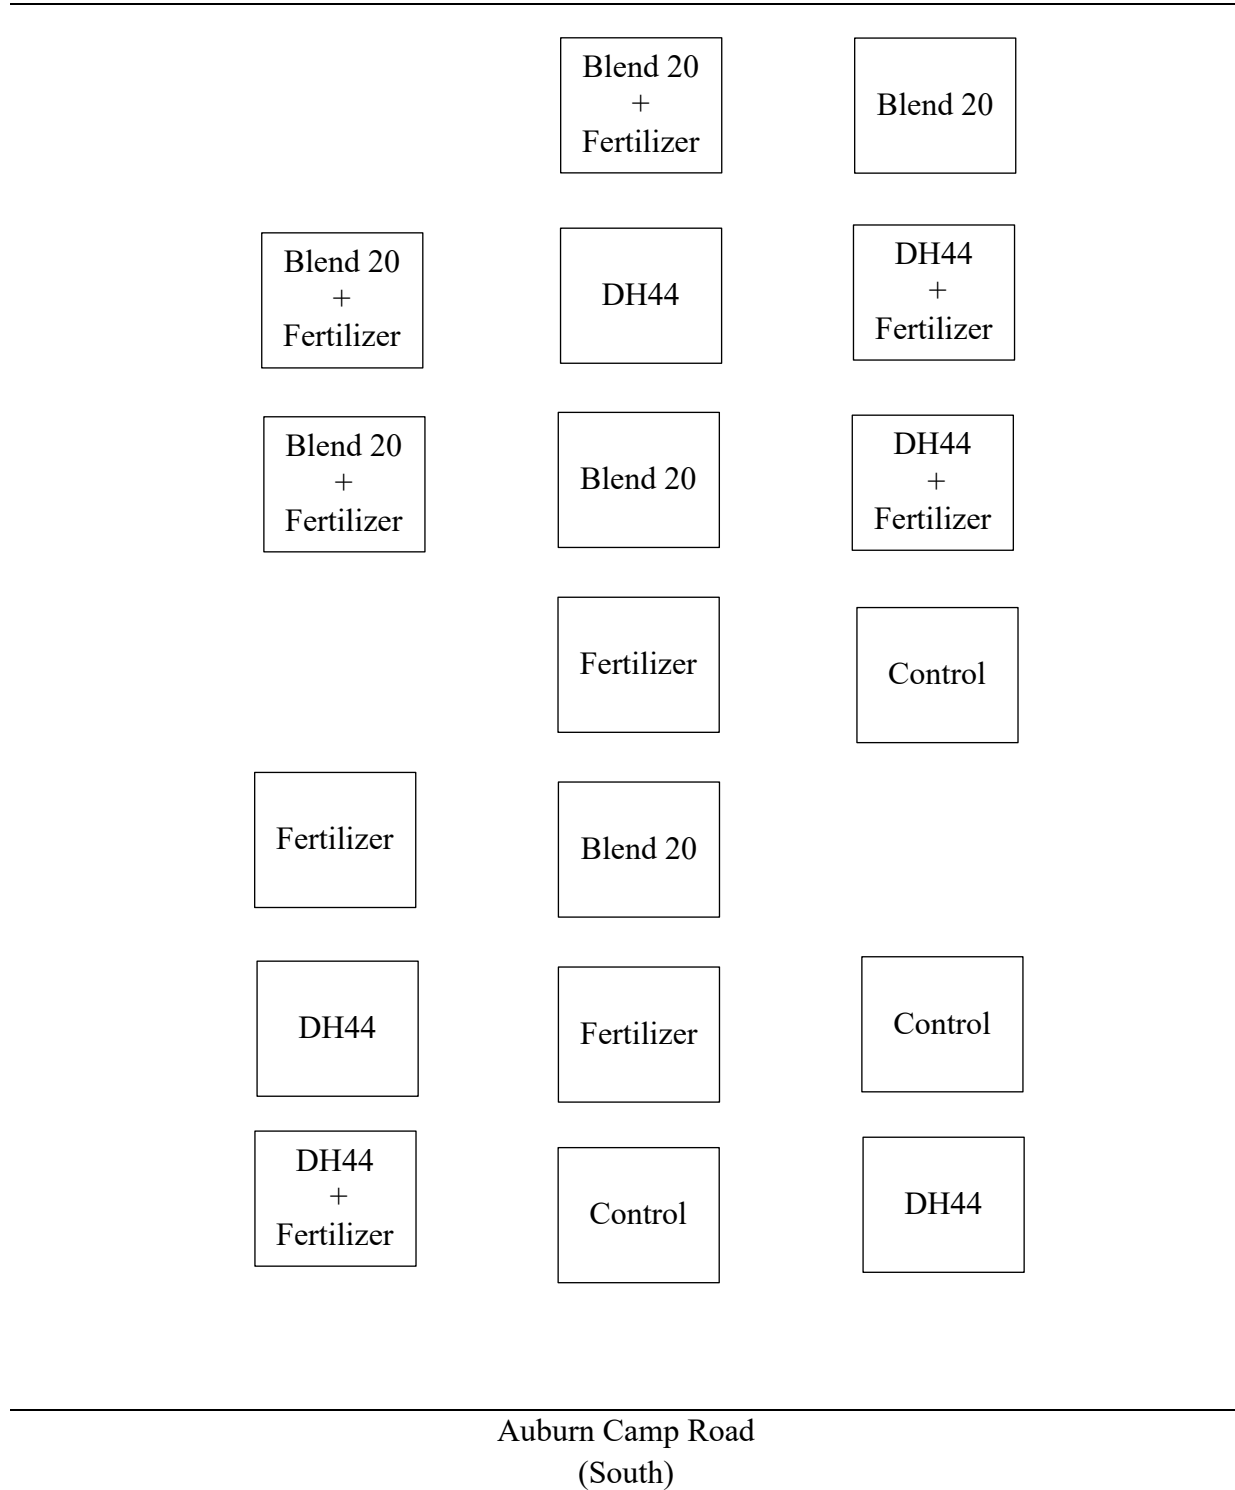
Blend 20
+
Fertilizer

Blend 20

Blend 20
+
Fertilizer

DH44

DH44
+
Fertilizer

Blend 20
+
Fertilizer

Blend 20

DH44
+
Fertilizer

Fertilizer

Control

Fertilizer

Blend 20

DH44

Fertilizer

Control

DH44
+
Fertilizer

Control

DH44

Auburn Camp Road
(South)